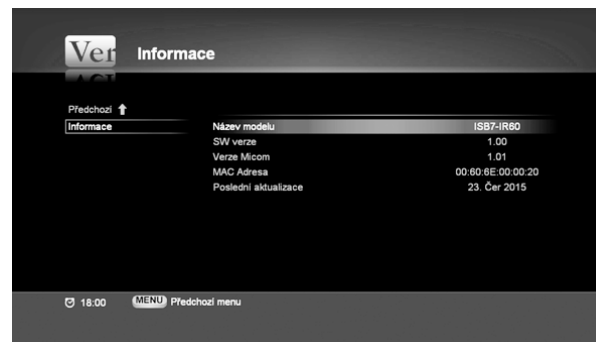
Ver Informace

Předchozí

Informace

| Název modelu | ISB7-IR60 |
|---|---|
| SW verze | 1.00 |
| Verze Micom | 1.01 |
| MAC Adresa | 00:60:6E:00:00:20 |
| Poslední aktualizace | 23. Čer 2015 |

18:00 MENU Předchozí menu